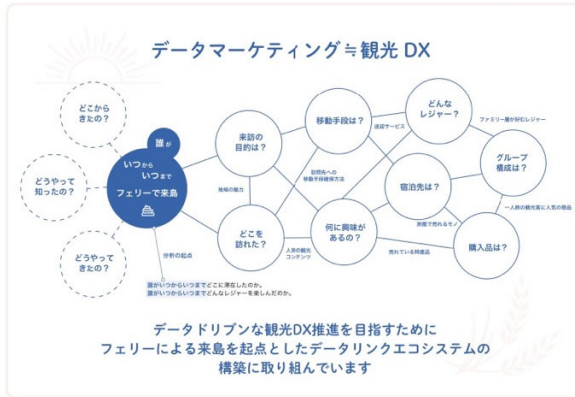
データマーケティング≒観光 DX

どこから きたの？

どうやって 知ったの？

どうやって きたの？

誰が いつから いつまで フェリーで来島

分析の起点

誰がいつからいつまでどこに滞在したのか。
誰がいつからいつまでどんなレジャーを楽しんだのか。

来訪の 目的は？

地域の魅力

どこを 訪れた？

移動手段は？

目的地への 移動手段積み方法

送迎サービス

どんな レジャー？

ファミリー層が好むレジャー

グループ 構成は？

宿泊先は？

何に興味が あるの？

人気の観光 コンテンツ

売れている特産品

房客で売れるモノ

購入品は？

一人旅の観光客に人気の商品

データドリブンな観光DX推進を目指すために
フェリーによる来島を起点としたデータリンクエコシステムの
構築に取り組んでいます